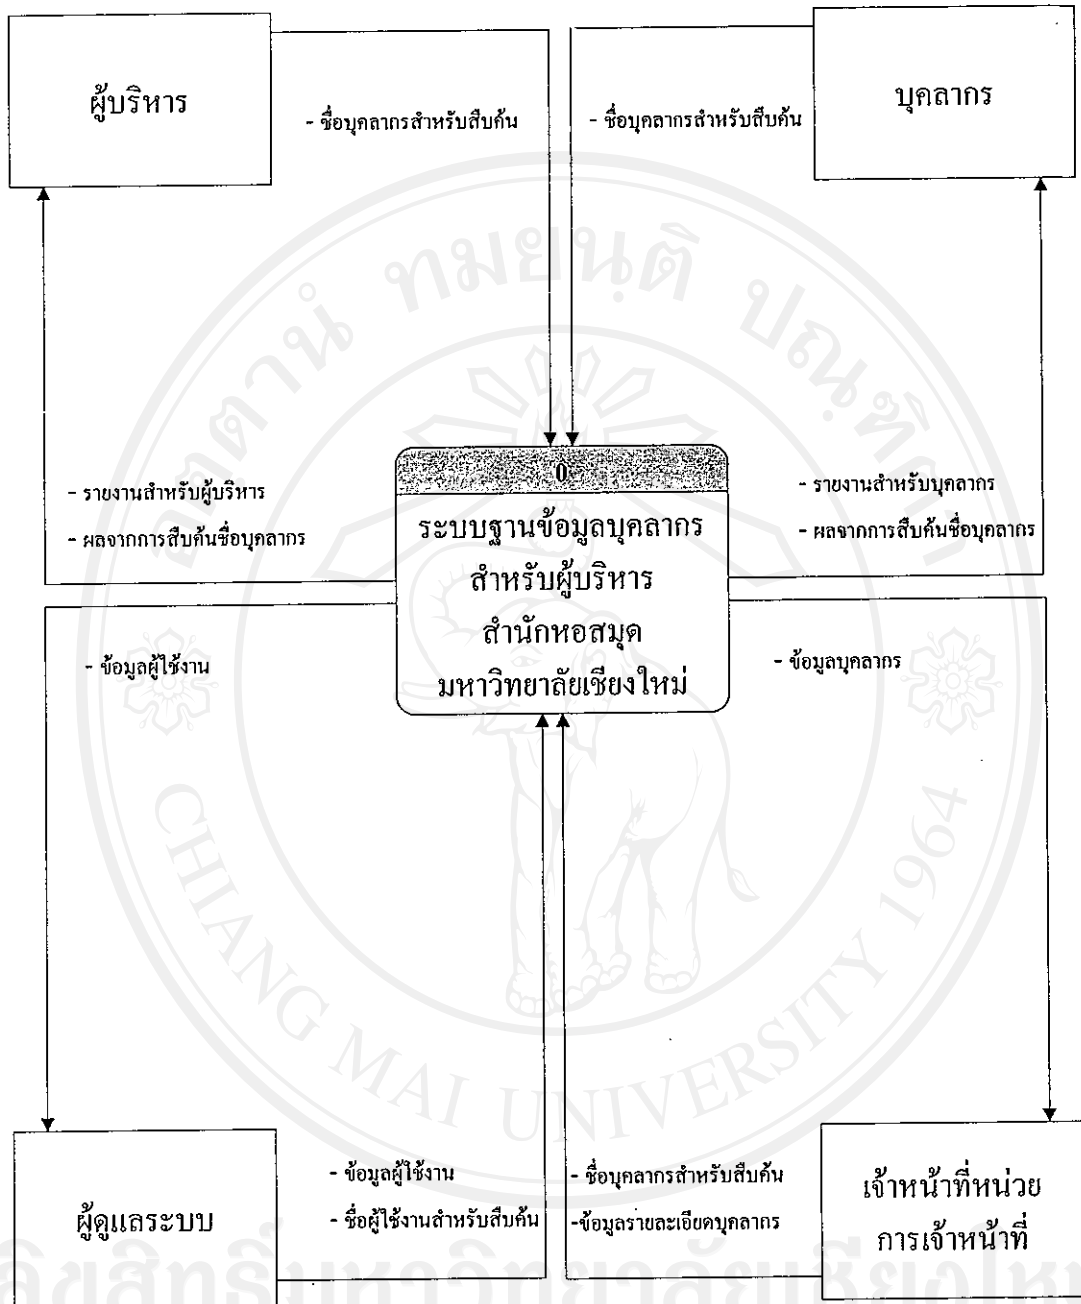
ผู้บริหาร

- ชื่อบุคลากรสำหรับสืบค้น

- ชื่อบุคลากรสำหรับสืบค้น

บุคลากร

- รายงานสำหรับผู้บริหาร

- ผลจากการสืบค้นชื่อบุคลากร

0

ระบบฐานข้อมูลบุคลากร สำหรับผู้บริหาร สำนักหอสมุด มหาวิทยาลัยเชียงใหม่

- รายงานสำหรับบุคลากร

- ผลจากการสืบค้นชื่อบุคลากร

- ข้อมูลผู้ใช้งาน

- ข้อมูลบุคลากร

CHIANG MAI UNIVERSITY 1964

ผู้ดูแลระบบ

- ข้อมูลผู้ใช้งาน

- ชื่อผู้ใช้งานสำหรับสืบค้น

- ชื่อบุคลากรสำหรับสืบค้น

-ข้อมูลรายละเอียดบุคลากร

เจ้าหน้าที่หน่วยการเจ้าหน้าที่